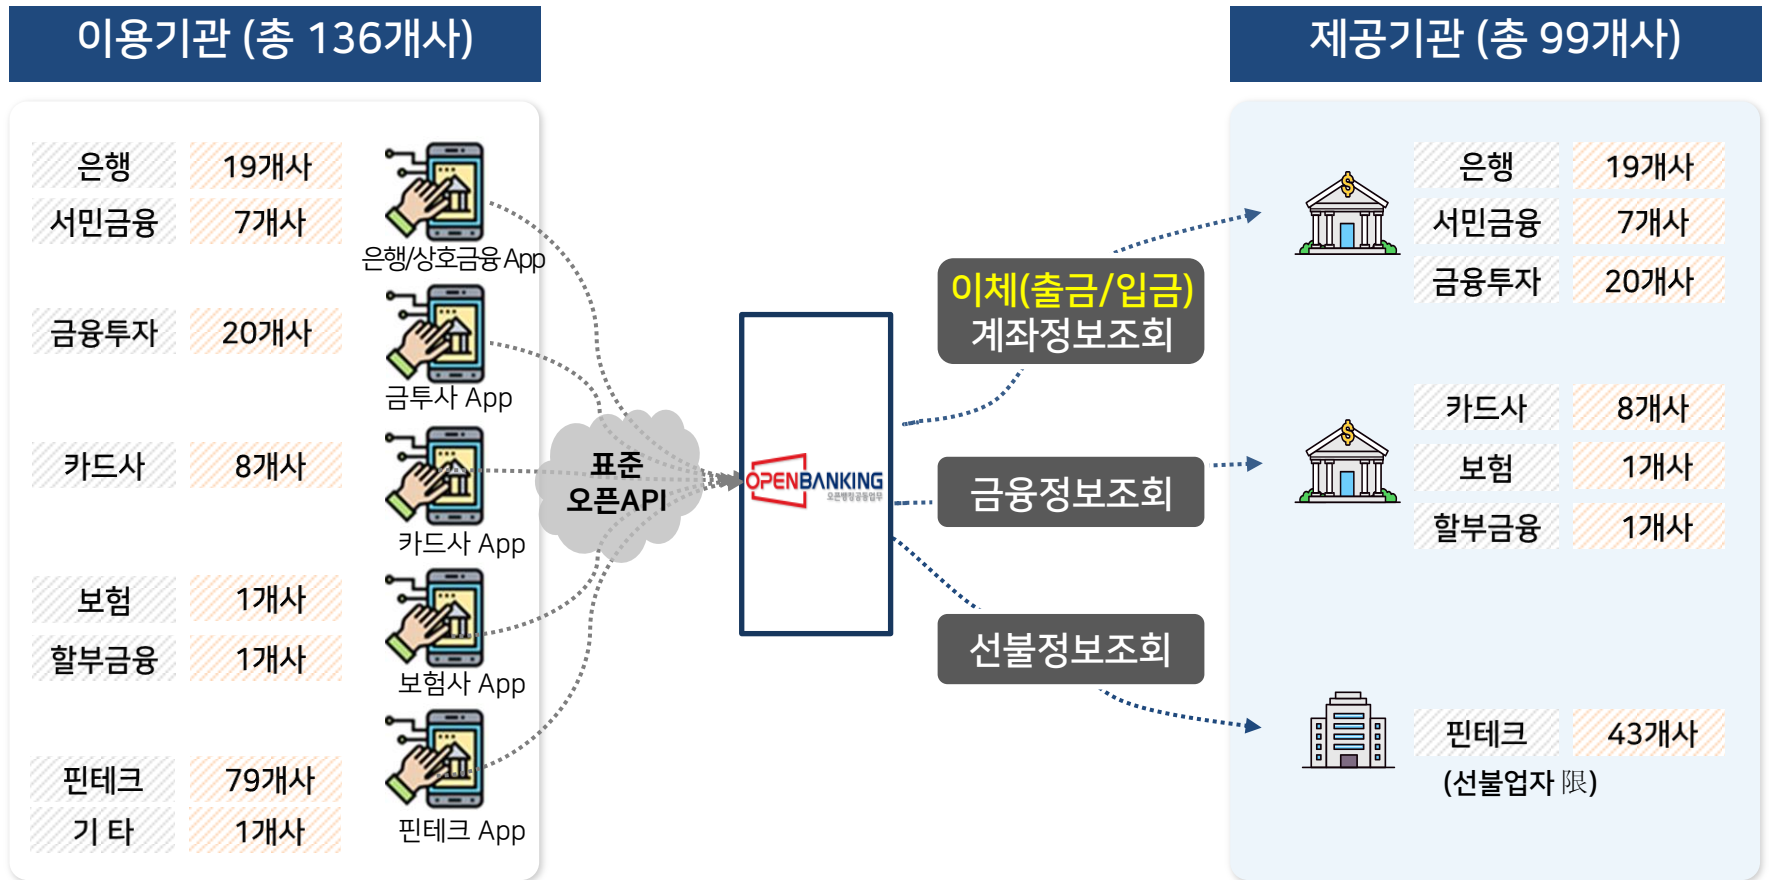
이용기관 (총 136개사)

| 은행 | 19개사 |
|---|---|
| 서민금융 | 7개사 |

은행/상호금융 App

| 금융투자 | 20개사 |
|---|---|

금투사 App

| 카드사 | 8개사 |
|---|---|

카드사 App

| 보험 | 1개사 |
|---|---|
| 할부금융 | 1개사 |

보험사 App

| 핀테크 | 79개사 |
|---|---|
| 기 타 | 1개사 |

핀테크 App

표준 오픈API

OPENBANKING

이체(출금/입금) 계좌정보조회

금융정보조회

선불정보조회

제공기관 (총 99개사)

| 은행 | 19개사 |
|---|---|
| 서민금융 | 7개사 |
| 금융투자 | 20개사 |

| 카드사 | 8개사 |
|---|---|
| 보험 | 1개사 |
| 할부금융 | 1개사 |

| 핀테크 | 43개사 |
|---|---|

(선불업자 限)